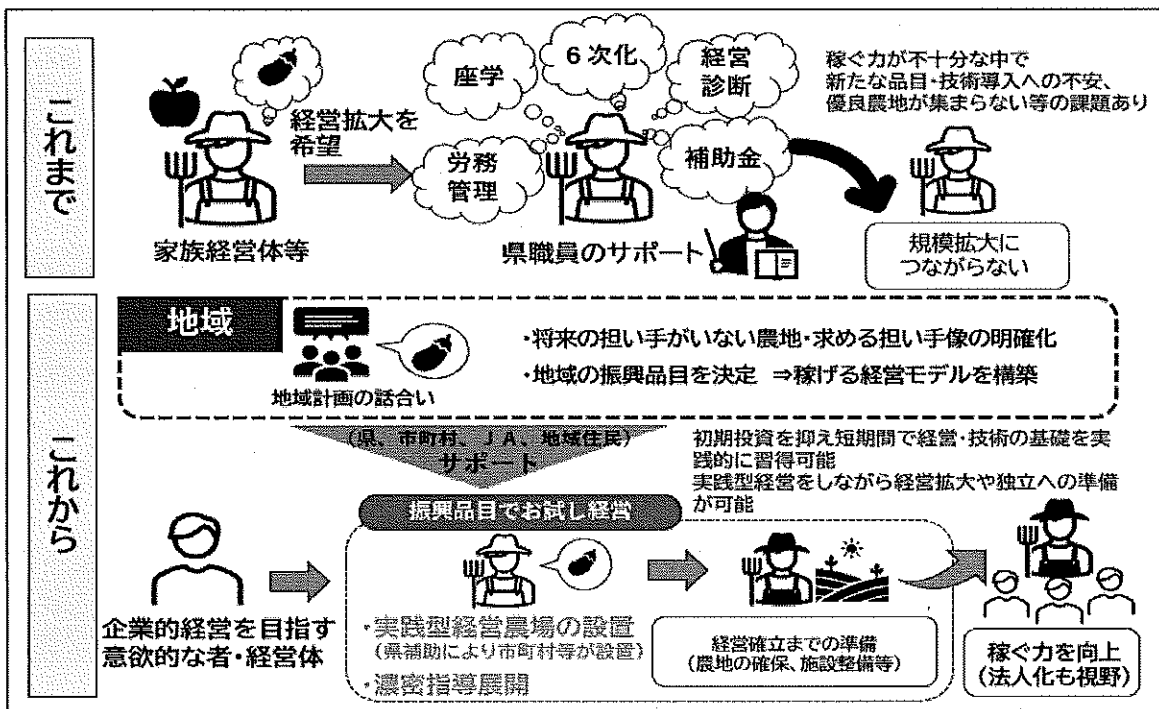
これまで

家族経営体等

経営拡大を希望

座学

6次化

経営診断

労務管理

補助金

県職員のサポート

稼ぐ力が不十分な中で新たな品目・技術導入への不安、優良農地が集まらない等の課題あり

規模拡大につながらない

これから

地域

地域計画の話合い

・将来の担い手がいない農地・求める担い手像の明確化

・地域の振興品目を決定 ⇒稼げる経営モデルを構築

(県、市町村、JA、地域住民)
サポート

初期投資を抑え短期間で経営・技術の基礎を実践的に習得可能
実践型経営をしながら経営拡大や独立への準備が可能

振興品目でお試し経営

企業的経営を目指す意欲的な者・経営体

・実践型経営農場の設置
(県補助により市町村等が設置)

・濃密指導展開

経営確立までの準備
(農地の確保、施設整備等)

稼ぐ力を向上
(法人化も視野)